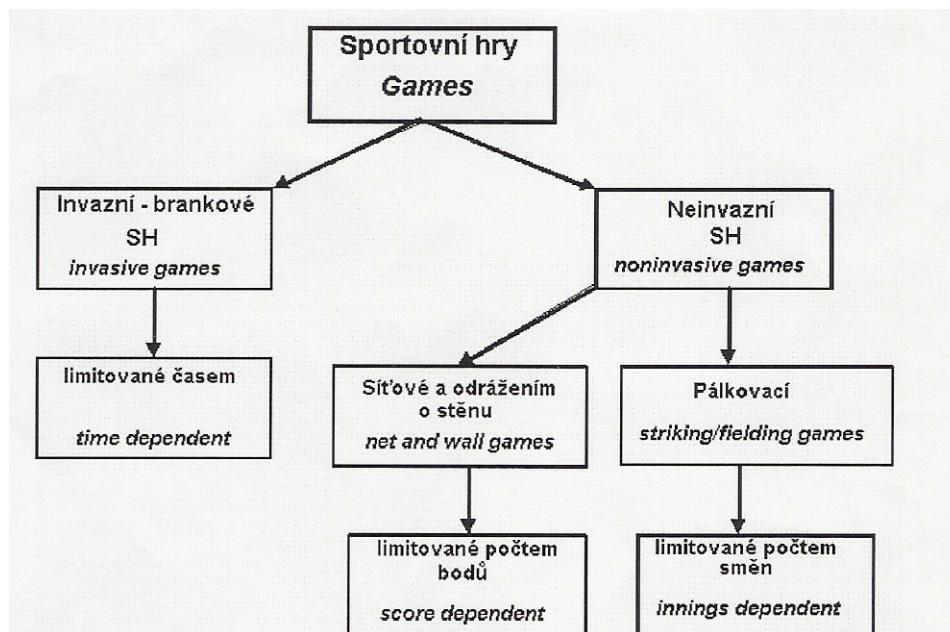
Sportovní hry
Games

Invazní - brankové SH
invasive games

Neinvazní SH
noninvasive games

limitované časem
time dependent

Síťové a odražením o stěnu
net and wall games

Pálkovací
striking/fielding games

limitované počtem bodů
score dependent

limitované počtem směn
innings dependent